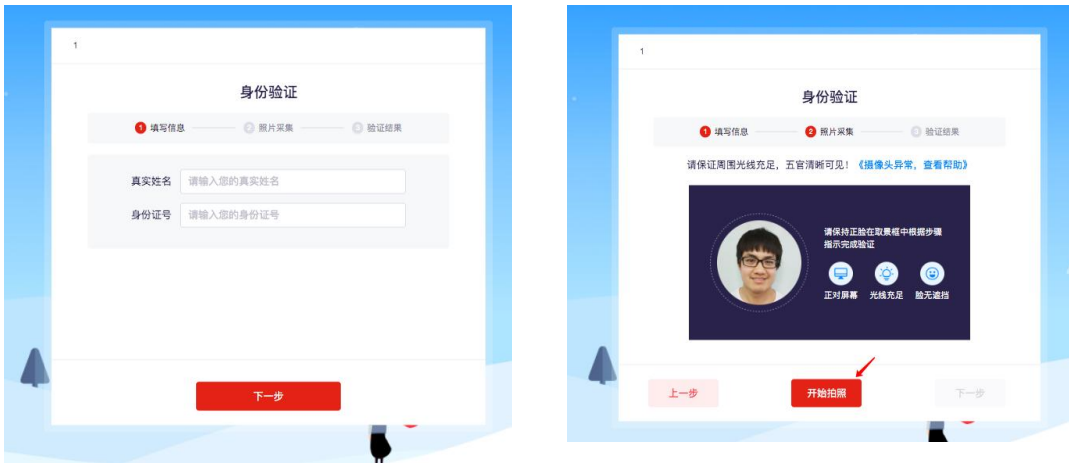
1

身份验证

1 填写信息 2 照片采集 3 验证结果

真实姓名 请输入您的真实姓名

身份证号 请输入您的身份证号

下一步

1

身份验证

1 填写信息 2 照片采集 3 验证结果

请保证周围光线充足，五官清晰可见！《摄像头异常，查看帮助》

请保持正脸在取景框中根据步骤指示完成验证

正对屏幕 光线充足 脸无遮挡

上一步 开始拍照 下一步